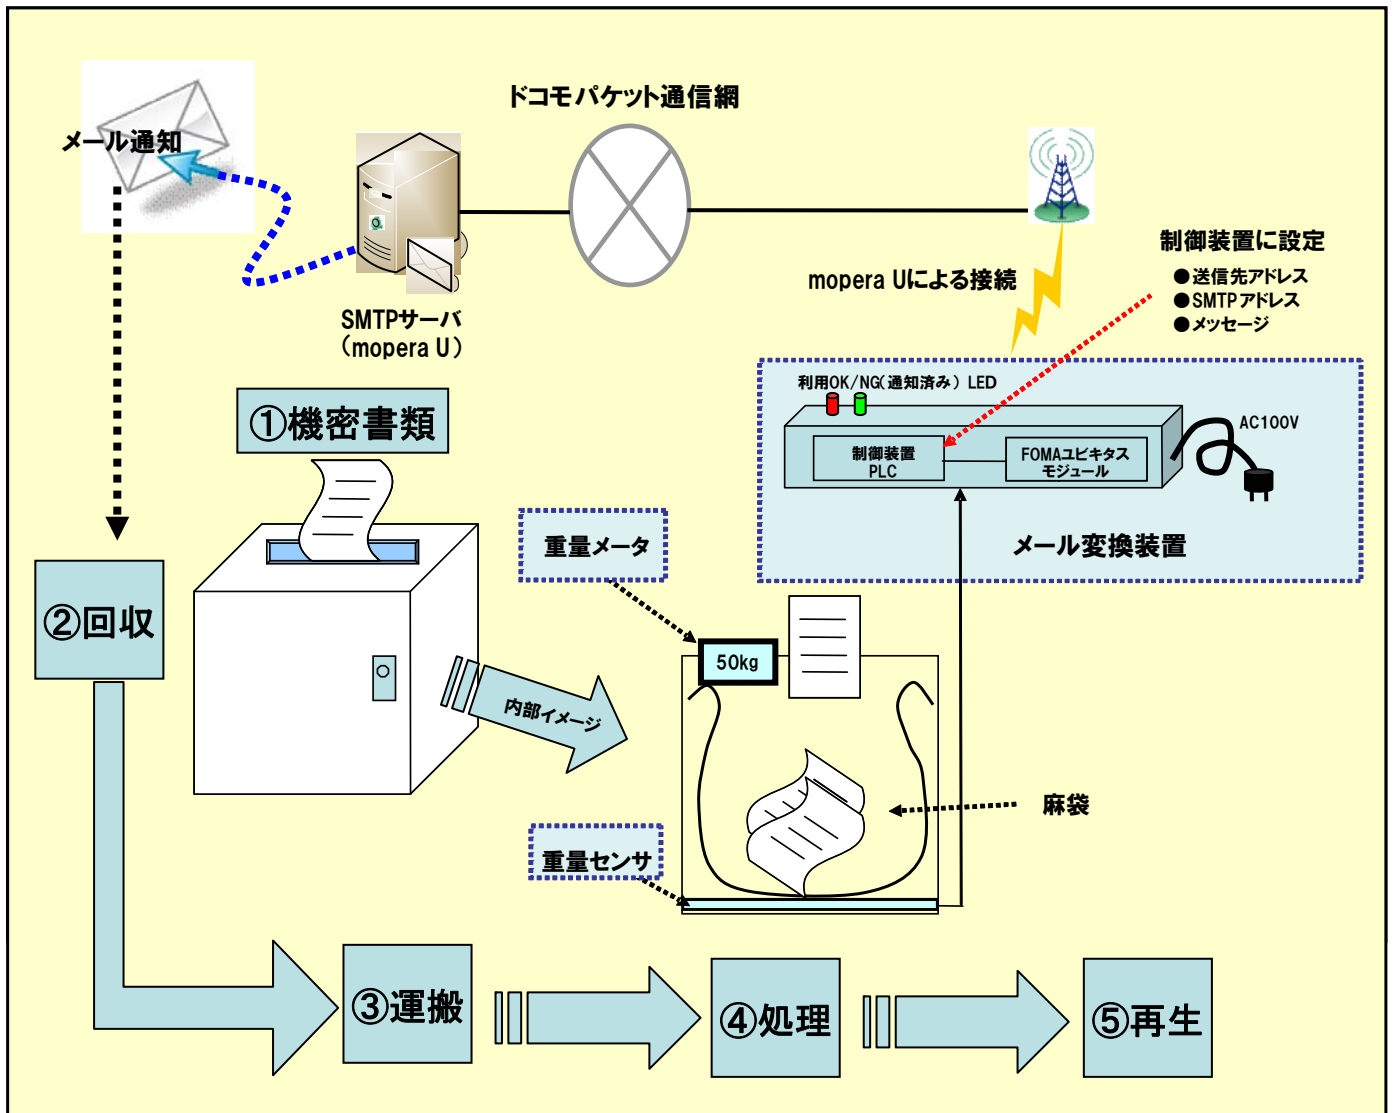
メール通知

ドコモパケット通信網

SMTPサーバ
（mopera U）

mopera Uによる接続

制御装置に設定
●送信先アドレス
●SMTPアドレス
●メッセージ

利用OK/NG(通知済み）LED

制御装置
PLC

FOMAユビキタス
モジュール

AC100V

メール変換装置

①機密書類

重量メータ

50kg

②回収

内部イメージ

麻袋

重量センサ

③運搬

④処理

⑤再生